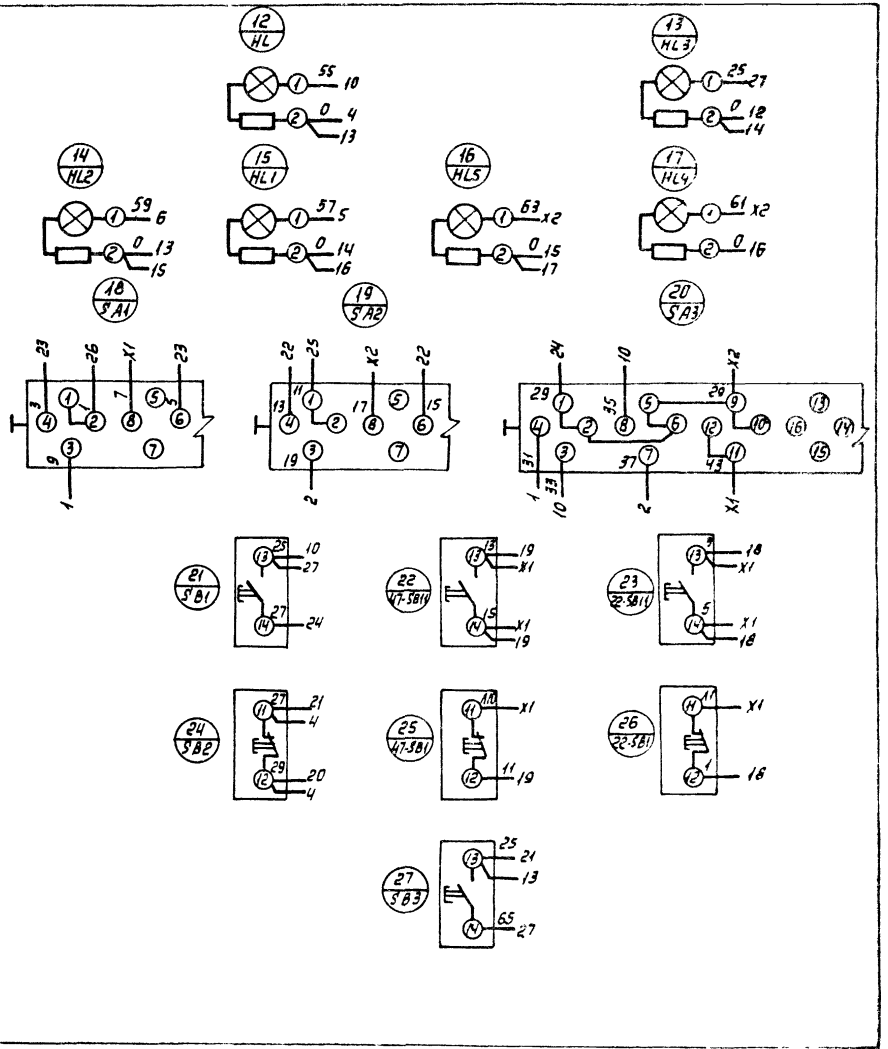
$\frac{12}{HL}$
1 55 10
2 0 4 13

$\frac{13}{HL3}$
1 25 27
2 0 12 14

$\frac{14}{HL2}$
1 59 6
2 0 13 15

$\frac{15}{HL1}$
1 57 5
2 0 14 16

$\frac{16}{HL5}$
1 63 X2
2 0 15 17

$\frac{17}{HL4}$
1 61 X2
2 0 16

$\frac{18}{SA1}$
23 26 X1 23
3 4 1 2 7 8 5 3 6
9 3 7
1

$\frac{19}{SA2}$
22 25 X2 22
13 4 11 1 2 17 8 5 6 15
19 3 7
2

$\frac{20}{SA3}$
24 10 X2
29 1 35 8 5 29 9 13
4 2 6 12 10 16 14
31 3 37 7 43 11 15
1 33 10 2 X1

$\frac{21}{SB1}$
13 25 10 27
14 27 24

$\frac{22}{47\text{-}SB11}$
13 13 19 X1
14 15 X1 19

$\frac{23}{22\text{-}SB11}$
13 9 18 X1
14 5 X1 18

$\frac{24}{SB2}$
11 27 21 4
12 29 20 4

$\frac{25}{47\text{-}SB1}$
11 10 X1
12 11 19

$\frac{26}{22\text{-}SB1}$
11 11 X1
12 1 18

$\frac{27}{SB3}$
13 25 21 13
14 65 27